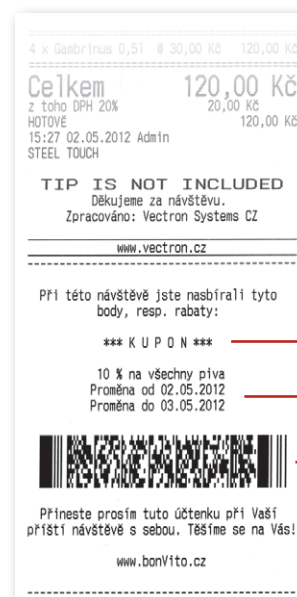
4 x Gambrinus 0,5l @ 30,00 Kč 120,00 Kč

Celkem 120,00 Kč
z toho DPH 20% 20,00 Kč
HOTOVĚ 120,00 Kč
15:27 02.05.2012 Admin
STEEL TOUCH

TIP IS NOT INCLUDED
Děkujeme za návštěvu.
Zpracováno: Vectron Systems CZ

www.vectron.cz

Při této návštěvě jste nasbírali tyto body, resp. rabaty:

*** K U P O N ***

10 % na všechny piva
Proměna od 02.05.2012
Proměna do 03.05.2012

Přineste prosím tuto účtenku při Vaší příští návštěvě s sebou. Těšíme se na Vás!

www.bonVito.cz